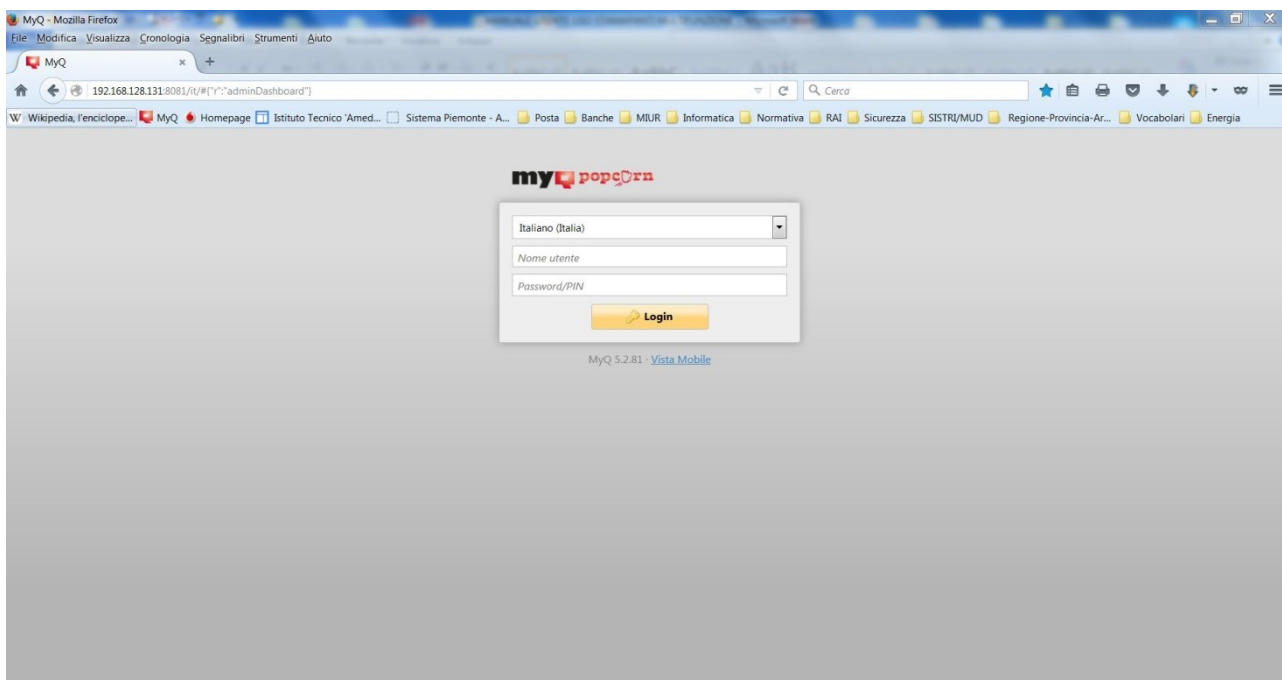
MyQ - Mozilla Firefox

File Modifica Visualizza Cronologia Segnalibri Strumenti Aiuto

MyQ ×

192.168.128.131:8081/it/#{"r":"adminDashboard"}

Cerca

Wikipedia, l'enciclope... MyQ Homepage Istituto Tecnico 'Amed... Sistema Piemonte - A... Posta Banche MIUR Informatica Normativa RAI Sicurezza SISTRI/MUD Regione-Provincia-Ar... Vocabolari Energia

myQ popcorn

Italiano (Italia)

Nome utente

Password/PIN

Login

MyQ 5.2.81 · Vista Mobile